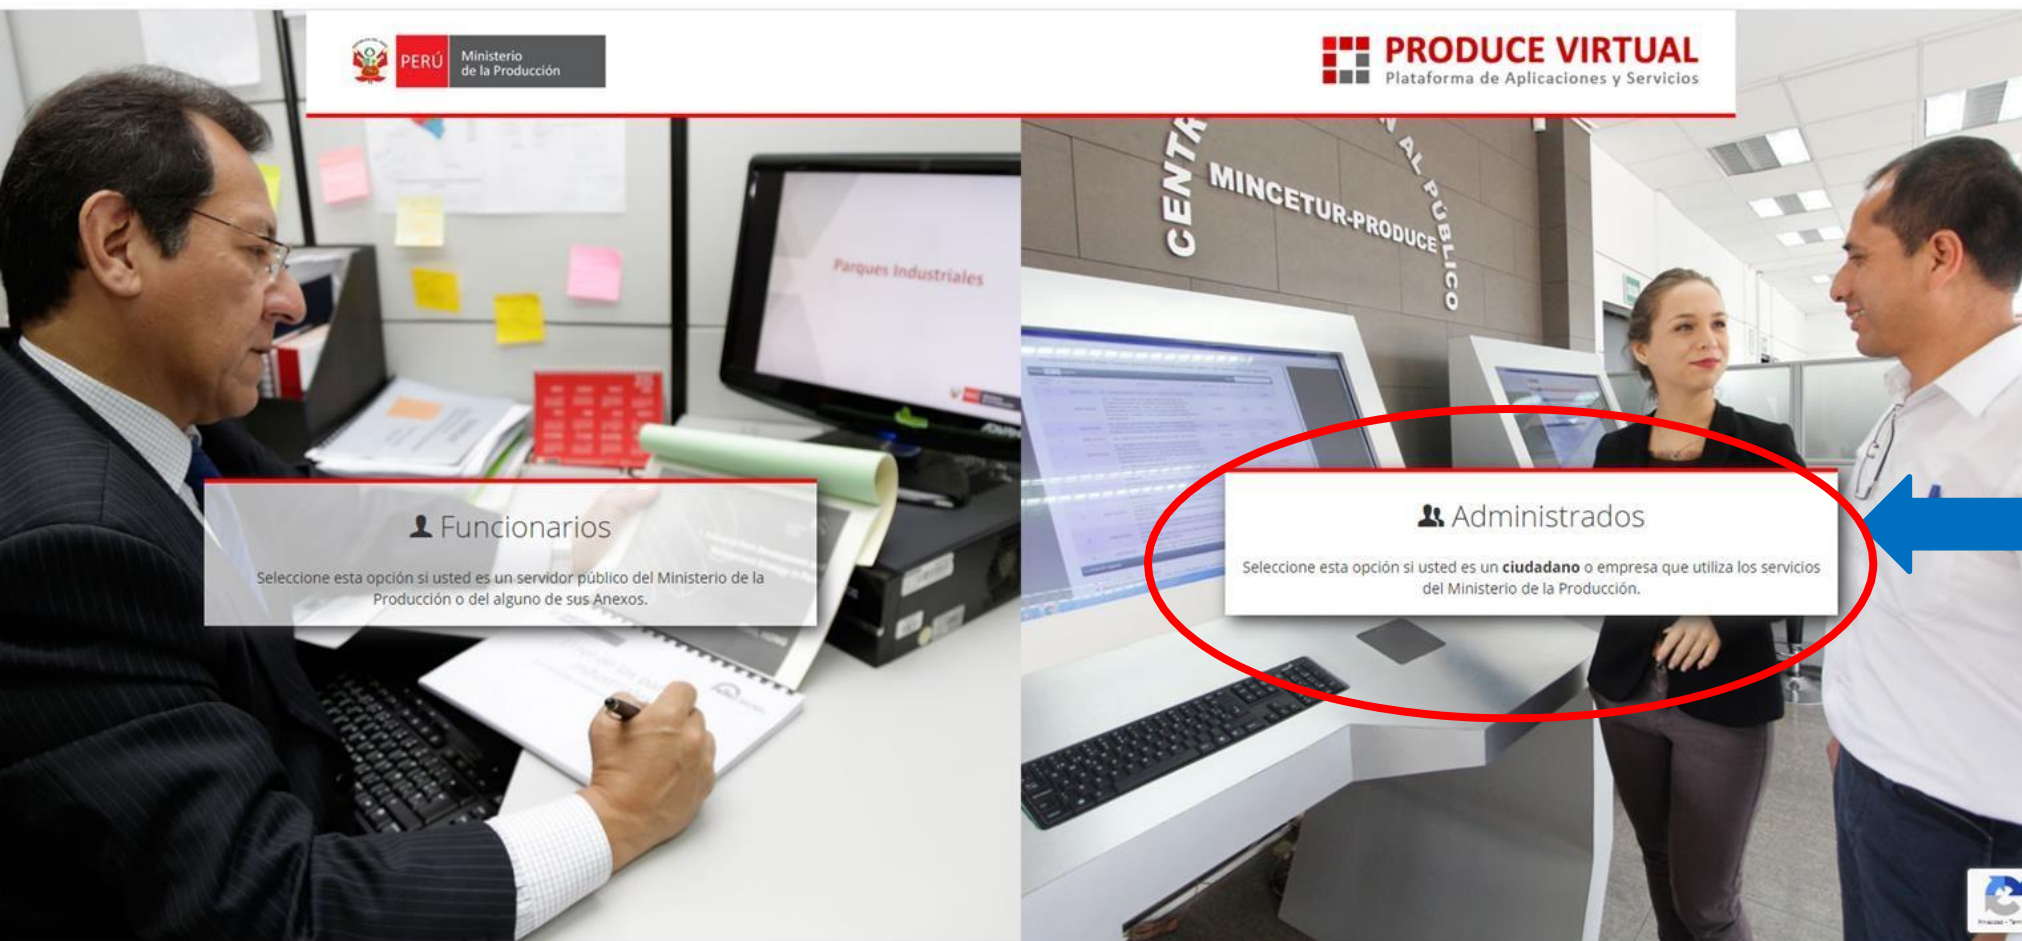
PERÚ Ministerio de la Producción

PRODUCE VIRTUAL
Plataforma de Aplicaciones y Servicios

CENTR
MINCETUR-PRODUCE
AL PÚBLICO

Parques Industriales

Funcionarios

Seleccione esta opción si usted es un servidor público del Ministerio de la Producción o del alguno de sus Anexos.

Administrados

Seleccione esta opción si usted es un **ciudadano** o empresa que utiliza los servicios del Ministerio de la Producción.